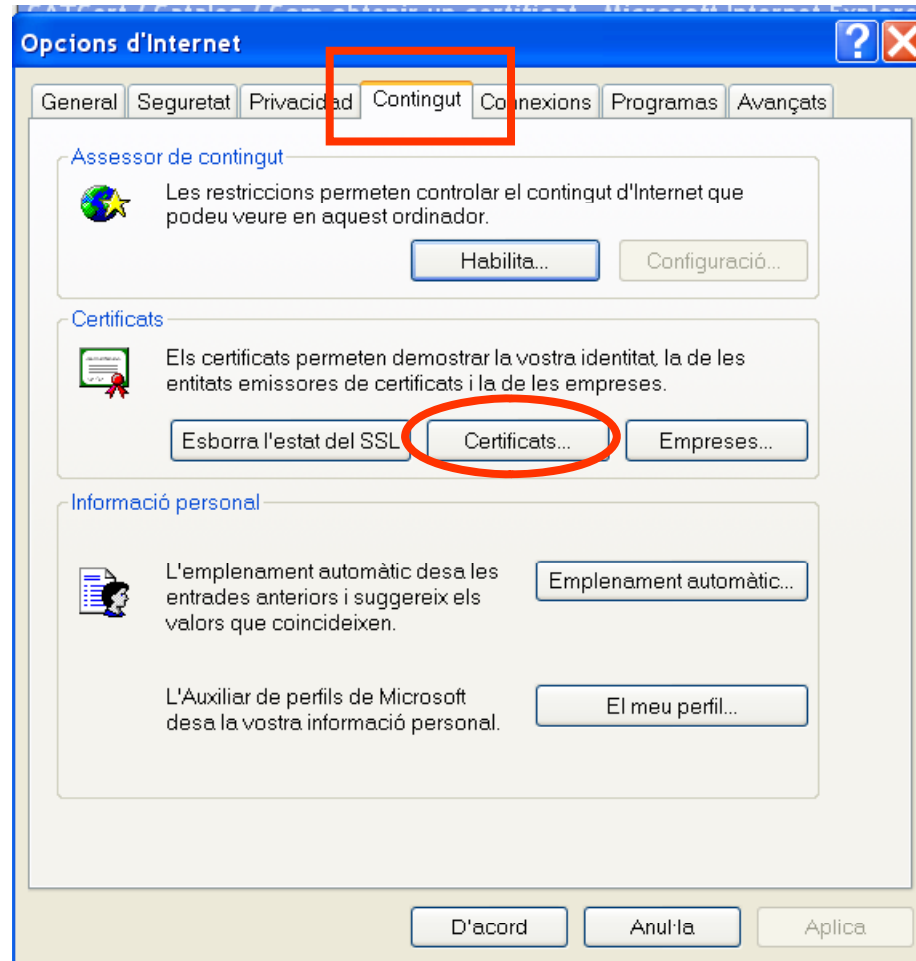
Opcions d'Internet

General | Seguretat | Privacidad | Contingut | Connexions | Programas | Avançats

Assessor de contingut

Les restriccions permeten controlar el contingut d'Internet que podeu veure en aquest ordinador.

Habilita... | Configuració...

Certificats

Els certificats permeten demostrar la vostra identitat, la de les entitats emissores de certificats i la de les empreses.

Esborra l'estat del SSL | Certificats... | Empreses...

Informació personal

L'emplenament automàtic desa les entrades anteriors i suggereix els valors que coincideixen.

Emplenament automàtic...

L'Auxiliar de perfils de Microsoft desa la vostra informació personal.

El meu perfil...

D'acord | Anul·la | Aplica